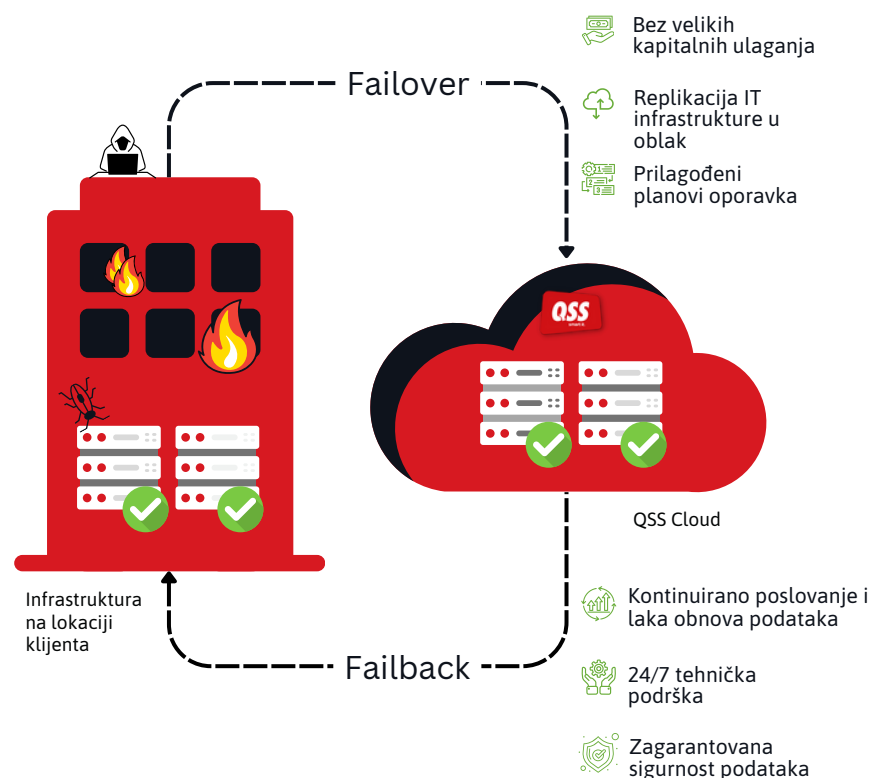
Bez velikih kapitalnih ulaganja

Failover

Replikacija IT infrastrukture u oblak

Prilagođeni planovi oporavka

QSS

QSS Cloud

Infrastruktura na lokaciji klijenta

Kontinuirano poslovanje i laka obnova podataka

Failback

24/7 tehnička podrška

Zagarantovana sigurnost podataka